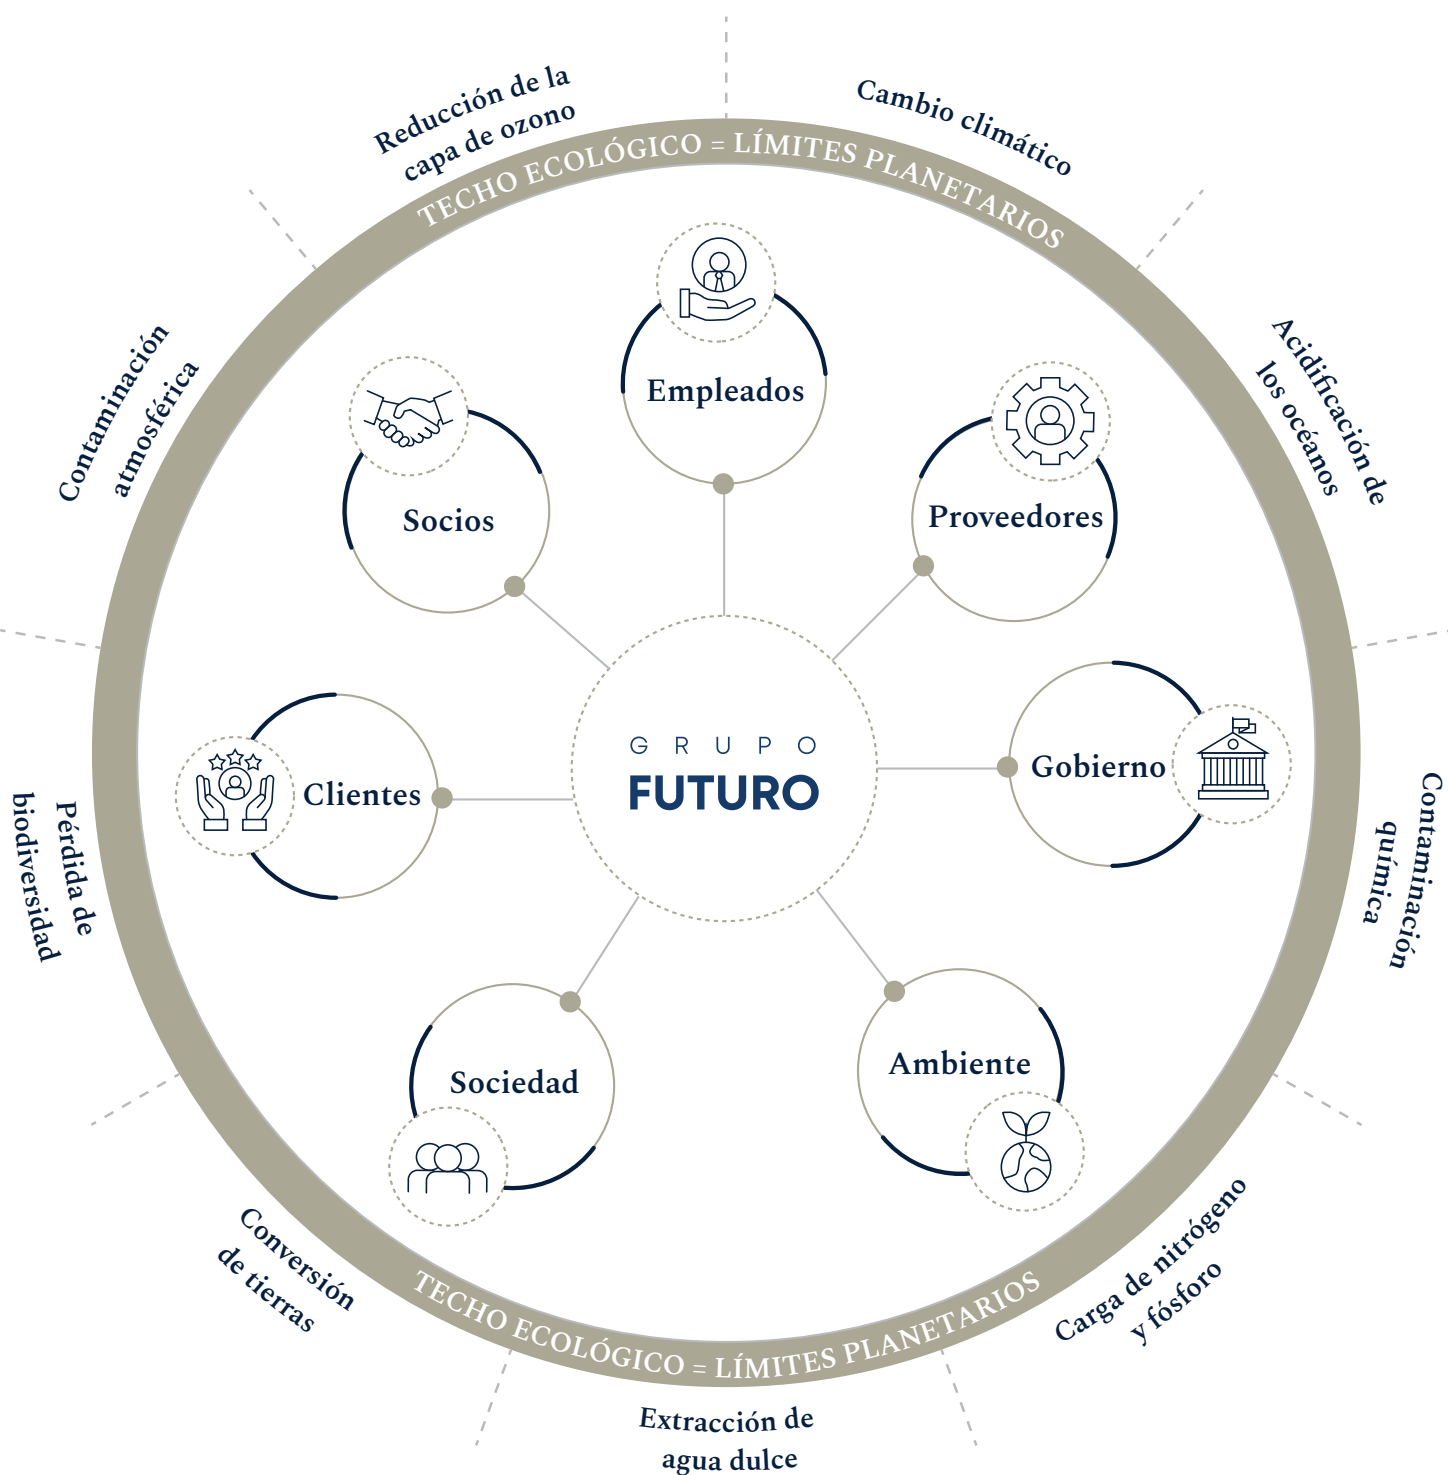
Reducción de la capa de ozono

Cambio climático

TECHO ECOLÓGICO = LÍMITES PLANETARIOS

Contaminación atmosférica

Acidificación de los océanos

Empleados

Socios

Proveedores

GRUPO
FUTURO

Clientes

Gobierno

Pérdida de biodiversidad

Contaminación química

Sociedad

Ambiente

Conversión de tierras

Carga de nitrógeno y fósforo

TECHO ECOLÓGICO = LÍMITES PLANETARIOS

Extracción de agua dulce